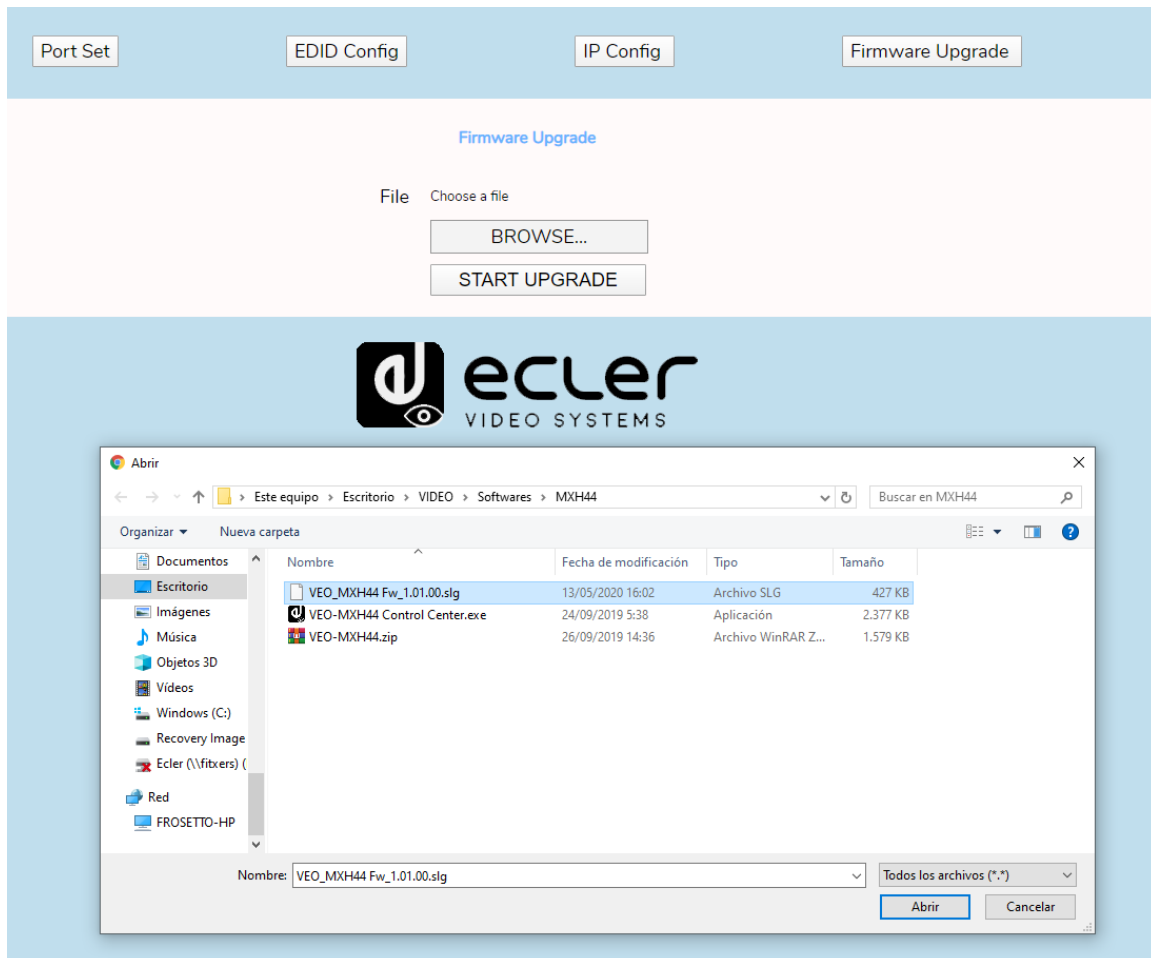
Port Set
EDID Config
IP Config
Firmware Upgrade

Firmware Upgrade

File Choose a file
BROWSE...
START UPGRADE

ecler
VIDEO SYSTEMS

Abrir
Este equipo > Escritorio > VIDEO > Softwares > MXH44
Buscar en MXH44
Organizar ▾ Nueva carpeta

Documentos
Escritorio
Imágenes
Música
Objetos 3D
Vídeos
Windows (C:)
Recovery Image
Ecler (\\fitxers) (
Red
FROSETTO-HP

| Nombre | Fecha de modificación | Tipo | Tamaño |
|---|---|---|---|
| VEO_MXH44 Fw_1.01.00.slg | 13/05/2020 16:02 | Archivo SLG | 427 KB |
| VEO-MXH44 Control Center.exe | 24/09/2019 5:38 | Aplicación | 2.377 KB |
| VEO-MXH44.zip | 26/09/2019 14:36 | Archivo WinRAR Z... | 1.579 KB |

Nombre: VEO_MXH44 Fw_1.01.00.slg
Todos los archivos (*.*)
Abrir
Cancelar